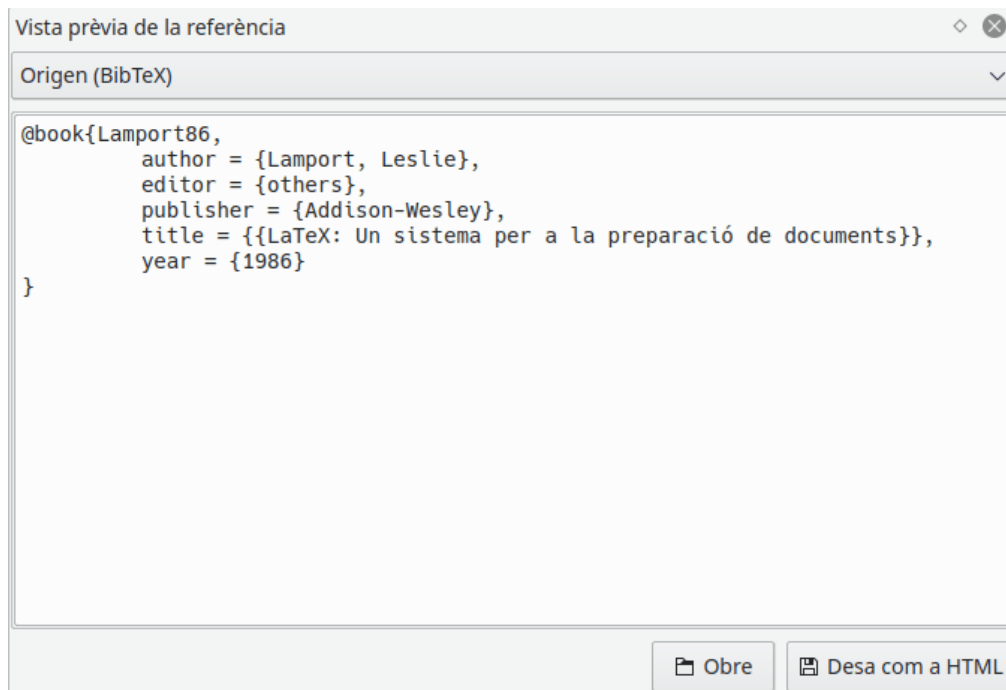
Vista prèvia de la referència

Origen (BibTeX)

@book{Lamport86,
author = {Lamport, Leslie},
editor = {others},
publisher = {Addison-Wesley},
title = {{LaTeX: Un sistema per a la preparació de documents}},
year = {1986}
}

Obre

Desa com a HTML